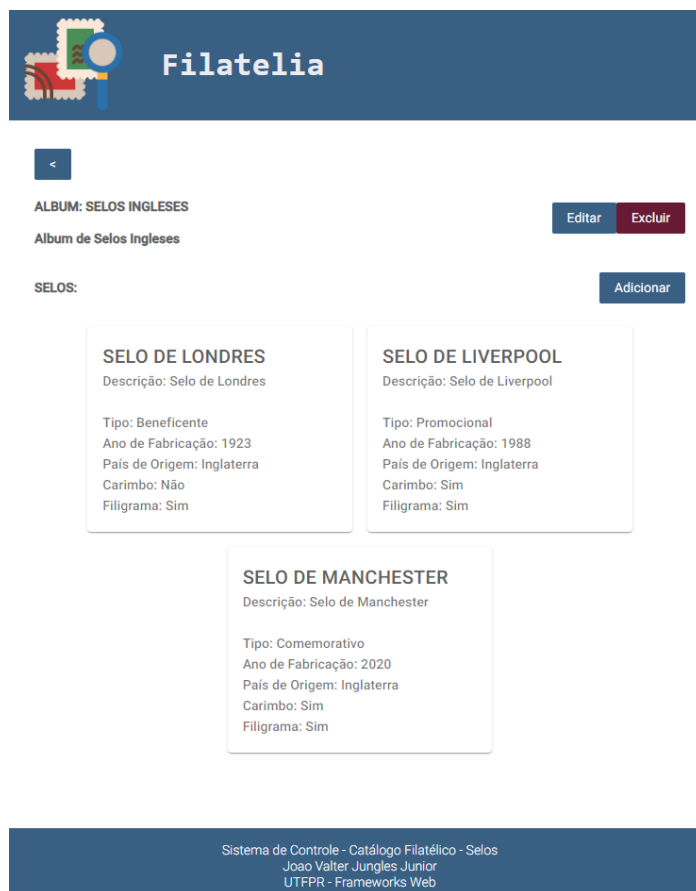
Filatelia

<

ALBUM: SELOS INGLESES

Album de Selos Ingleses

Editar Excluir

SELOS:

Adicionar

SELO DE LONDRES
Descrição: Selo de Londres

Tipo: Beneficente
Ano de Fabricação: 1923
País de Origem: Inglaterra
Carimbo: Não
Filigrama: Sim

SELO DE LIVERPOOL
Descrição: Selo de Liverpool

Tipo: Promocional
Ano de Fabricação: 1988
País de Origem: Inglaterra
Carimbo: Sim
Filigrama: Sim

SELO DE MANCHESTER
Descrição: Selo de Manchester

Tipo: Comemorativo
Ano de Fabricação: 2020
País de Origem: Inglaterra
Carimbo: Sim
Filigrama: Sim

Sistema de Controle - Catálogo Filatélico - Selos
Joao Valter Jungles Junior
UTFPR - Frameworks Web